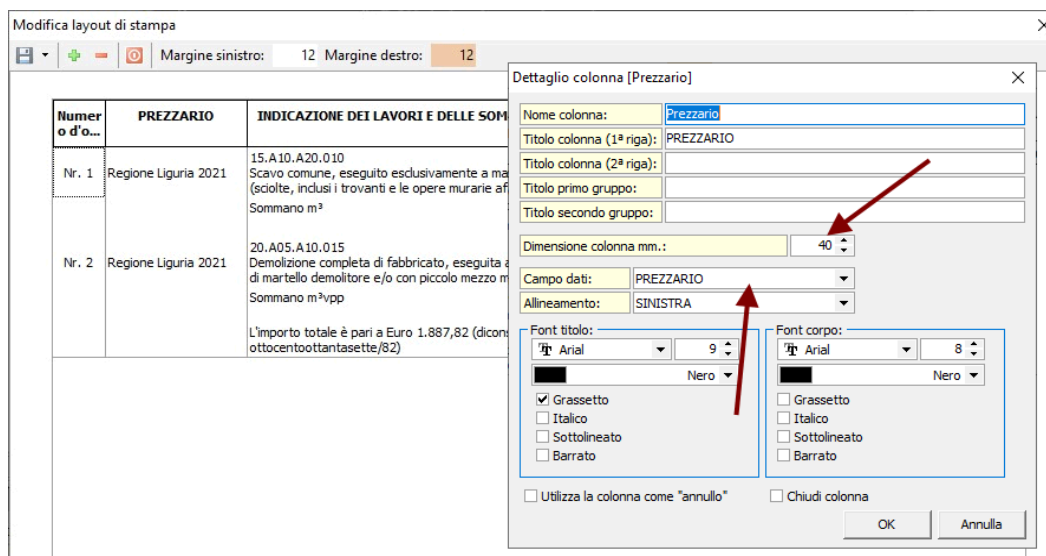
Modifica layout di stampa

Margine sinistro: 12 Margine destro: 12

| Numero d'o... | PREZZARIO | INDICAZIONE DEI LAVORI E DELLE SOM |
|---|---|---|
| Nr. 1 | Regione Liguria 2021 | 15.A10.A20.010 Scavo comune, eseguito esclusivamente a ma (sciolte, inclusi i trovanti e le opere murarie af Sommano m³ |
| Nr. 2 | Regione Liguria 2021 | 20.A05.A10.015 Demolizione completa di fabbricato, eseguita a di martello demolitore e/o con piccolo mezzo m Sommano m³vpp |
| | | L'importo totale è pari a Euro 1.887,82 (dicon ottocentoottantasette/82) |

Dettaglio colonna [Prezzario]

Nome colonna: Prezzario
Titolo colonna (1ª riga): PREZZARIO
Titolo colonna (2ª riga):
Titolo primo gruppo:
Titolo secondo gruppo:
Dimensione colonna mm.: 40
Campo dati: PREZZARIO
Allineamento: SINISTRA

Font titolo:
Arial 9
Nero
Grassetto
Italico
Sottolineato
Barrato

Font corpo:
Arial 8
Nero
Grassetto
Italico
Sottolineato
Barrato

Utilizza la colonna come "annullo"
Chiudi colonna
OK
Annulla